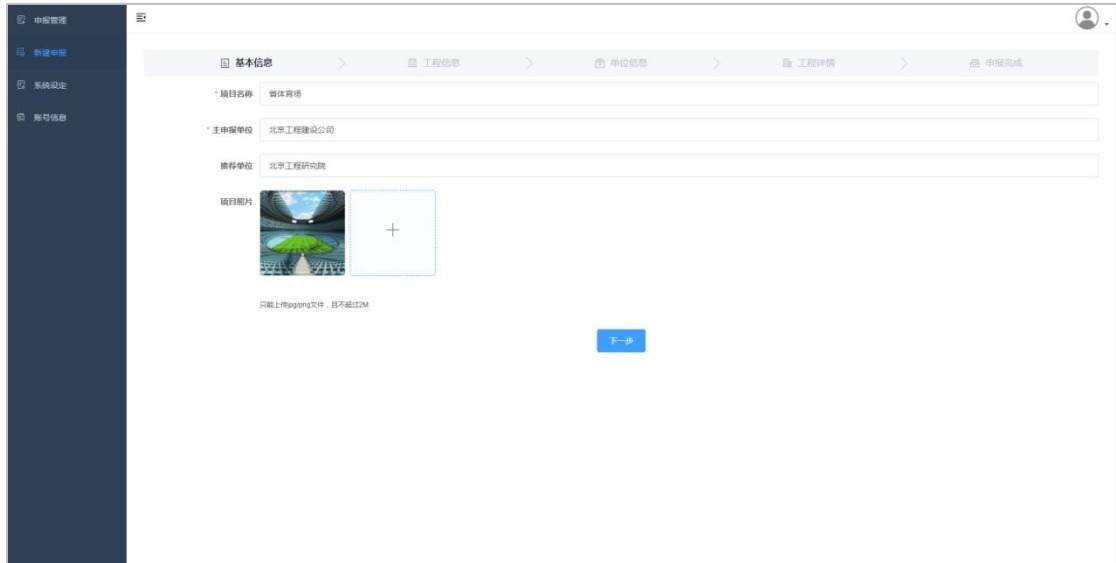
申报管理
新建申报
系统设定
账号信息

基本信息
工程信息
单位信息
工程详情
申报完成

* 项目名称 首体育场
* 主申报单位 北京工程建设公司
推荐单位 北京工程研究院
项目照片
+
只能上传jpg/png文件，且不超过2M
下一步